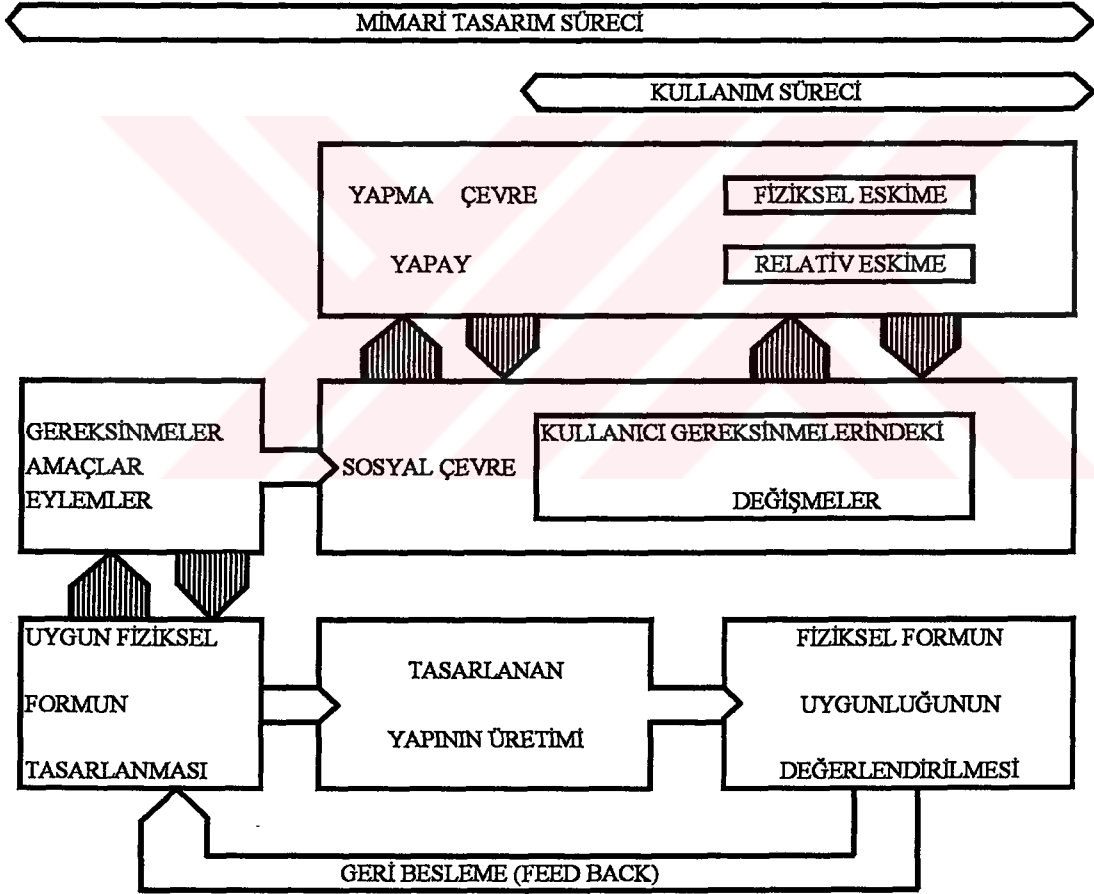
MİMARİ TASARIM SÜRECİ

KULLANIM SÜRECİ

YAPMA ÇEVRE

YAPAY

FİZİKSEL ESKİME

RELATİV ESKİME

GEREKSİNMELER
AMAÇLAR
EYLEMLER

SOSYAL ÇEVRE

KULLANICI GEREKSİNMELERİNDEKİ DEĞİŞMELER

UYGUN FİZİKSEL FORMUN TASARLANMASI

TASARLANAN YAPININ ÜRETİMİ

FİZİKSEL FORMUN UYGUNLUĞUNUN DEĞERLENDİRİLMESİ

GERİ BESLEME (FEED BACK)